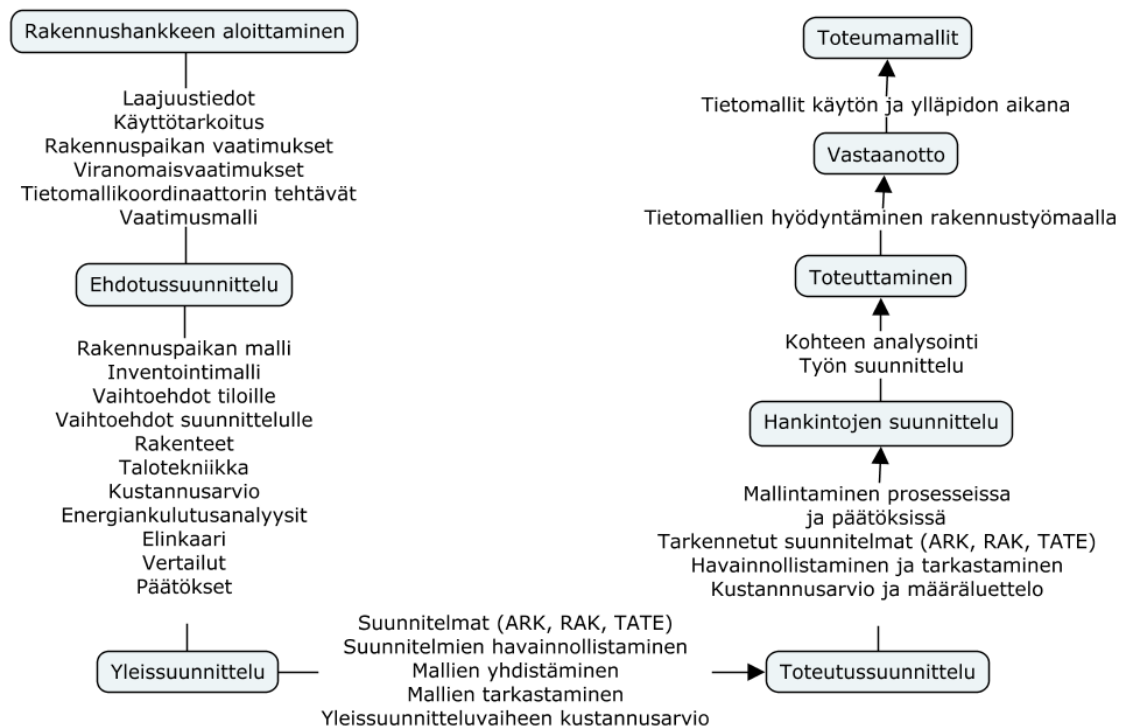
Rakennushankkeen aloittaminen

Laajuustiedot
Käyttötarkoitus
Rakennuspaikan vaatimukset
Viranomaisvaatimukset
Tietomallikoordinaattorin tehtävät
Vaatimusmalli

Ehdotussuunnittelu

Rakennuspaikan malli
Inventointimalli
Vaihtoehdot tiloille
Vaihtoehdot suunnittelulle
Rakenteet
Talotekniikka
Kustannusarvio
Energiankulutusanalyysit
Elinkaari
Vertailut
Päätökset

Yleissuunnittelu

Suunnitelmat (ARK, RAK, TATE)
Suunnitelmien havainnollistaminen
Mallien yhdistäminen
Mallien tarkastaminen
Yleissuunnitteluvaiheen kustannusarvio

Toteutussuunnittelu

Mallintaminen prosesseissa ja päätöksissä
Tarkennetut suunnitelmat (ARK, RAK, TATE)
Havainnollistaminen ja tarkastaminen
Kustannusarvio ja määräluettelo

Hankintojen suunnittelu

Kohteen analysointi
Työn suunnittelu

Toteuttaminen

Tietomallien hyödyntäminen rakennustyömaalla

Vastaanotto

Tietomallit käytön ja ylläpidon aikana

Toteumamallit